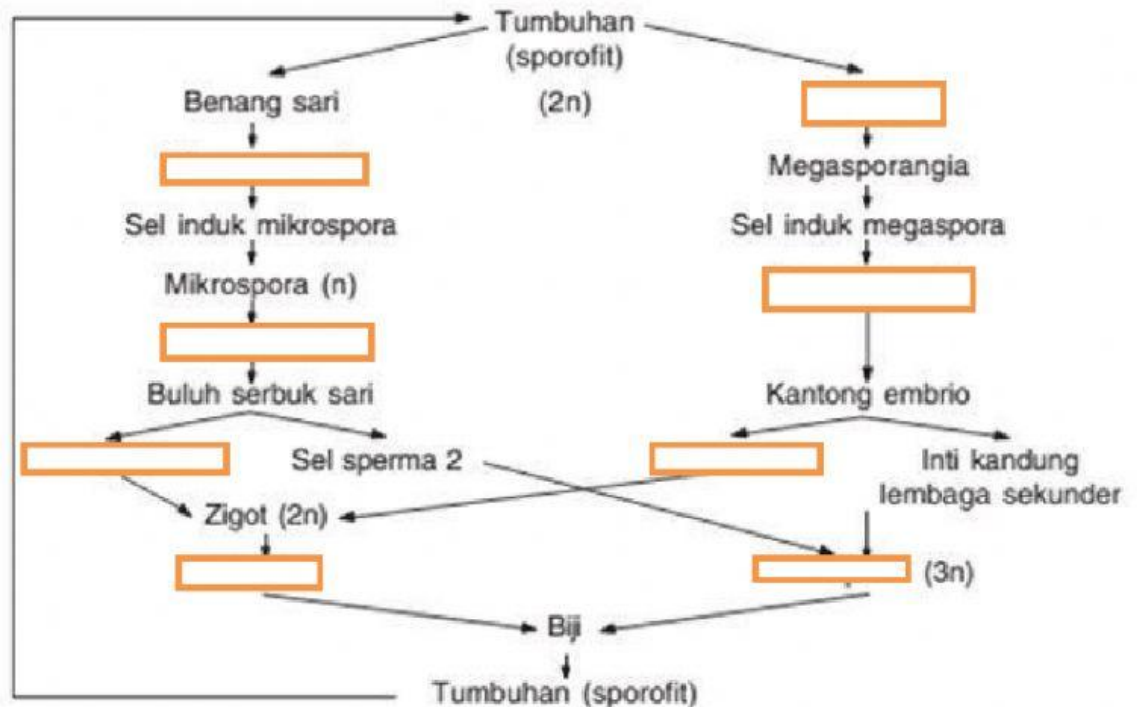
Tumbuhan
(sporofit)

Benang sari

(2n)

Megasporangia

Sel induk mikrospora

Sel induk megaspora

Mikrospora (n)

Buluh serbuk sari

Kantong embrio

Sel sperma 2

Inti kandung lembaga sekunder

Zigot (2n)

(3n)

Biji

Tumbuhan (sporofit)